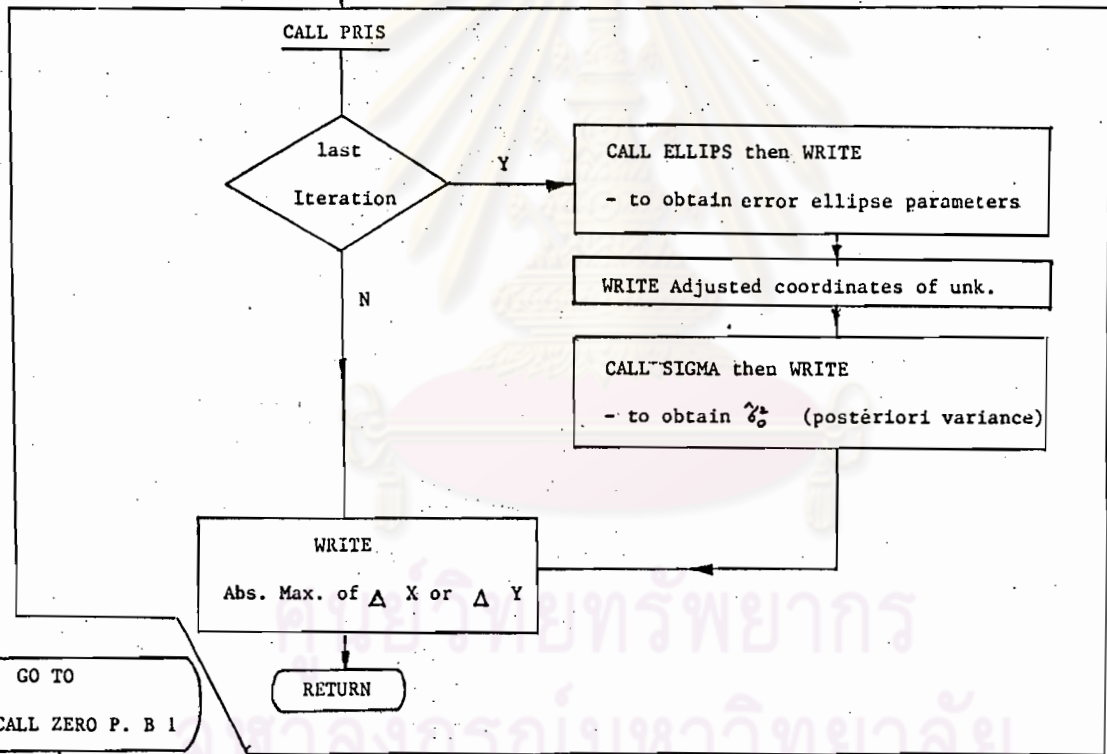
CALL PRIS

last Iteration

Y

N

CALL ELLIPS then WRITE
- to obtain error ellipse parameters

WRITE Adjusted coordinates of unk.

CALL SIGMA then WRITE
- to obtain $\hat{\sigma}_o^2$ (posteriori variance)

WRITE
Abs. Max. of $\Delta$ X or $\Delta$ Y

RETURN

GO TO
CALL ZERO P. B 1

ศูนย์วิทยทรัพยากร
จุฬาลงกรณ์มหาวิทยาลัย